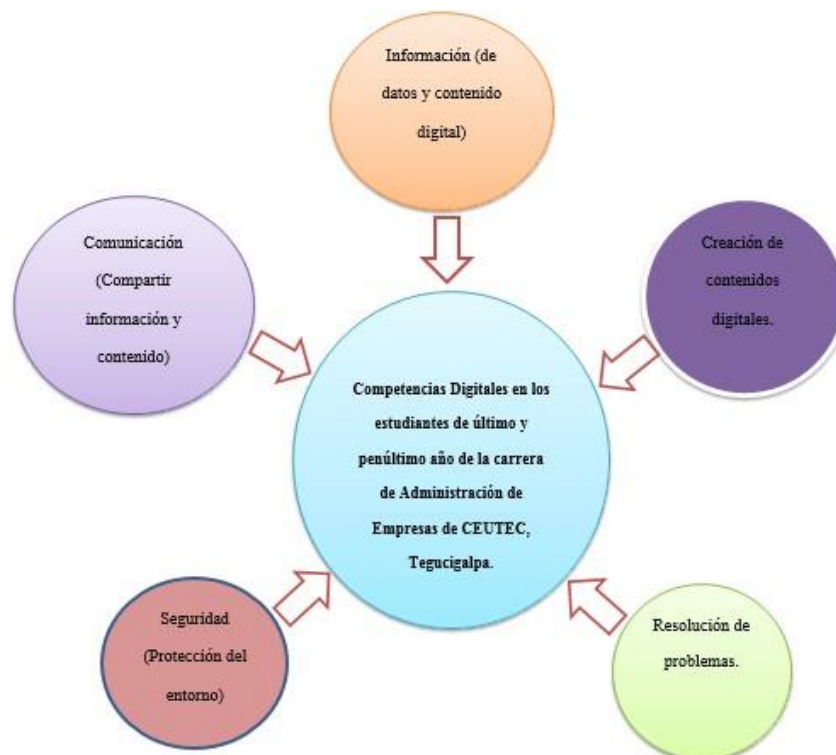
Información (de datos y contenido digital)

Comunicación (Compartir información y contenido)

Creación de contenidos digitales.

Competencias Digitales en los estudiantes de último y penúltimo año de la carrera de Administración de Empresas de CEUTEC, Tegucigalpa.

Seguridad (Protección del entorno)

Resolución de problemas.